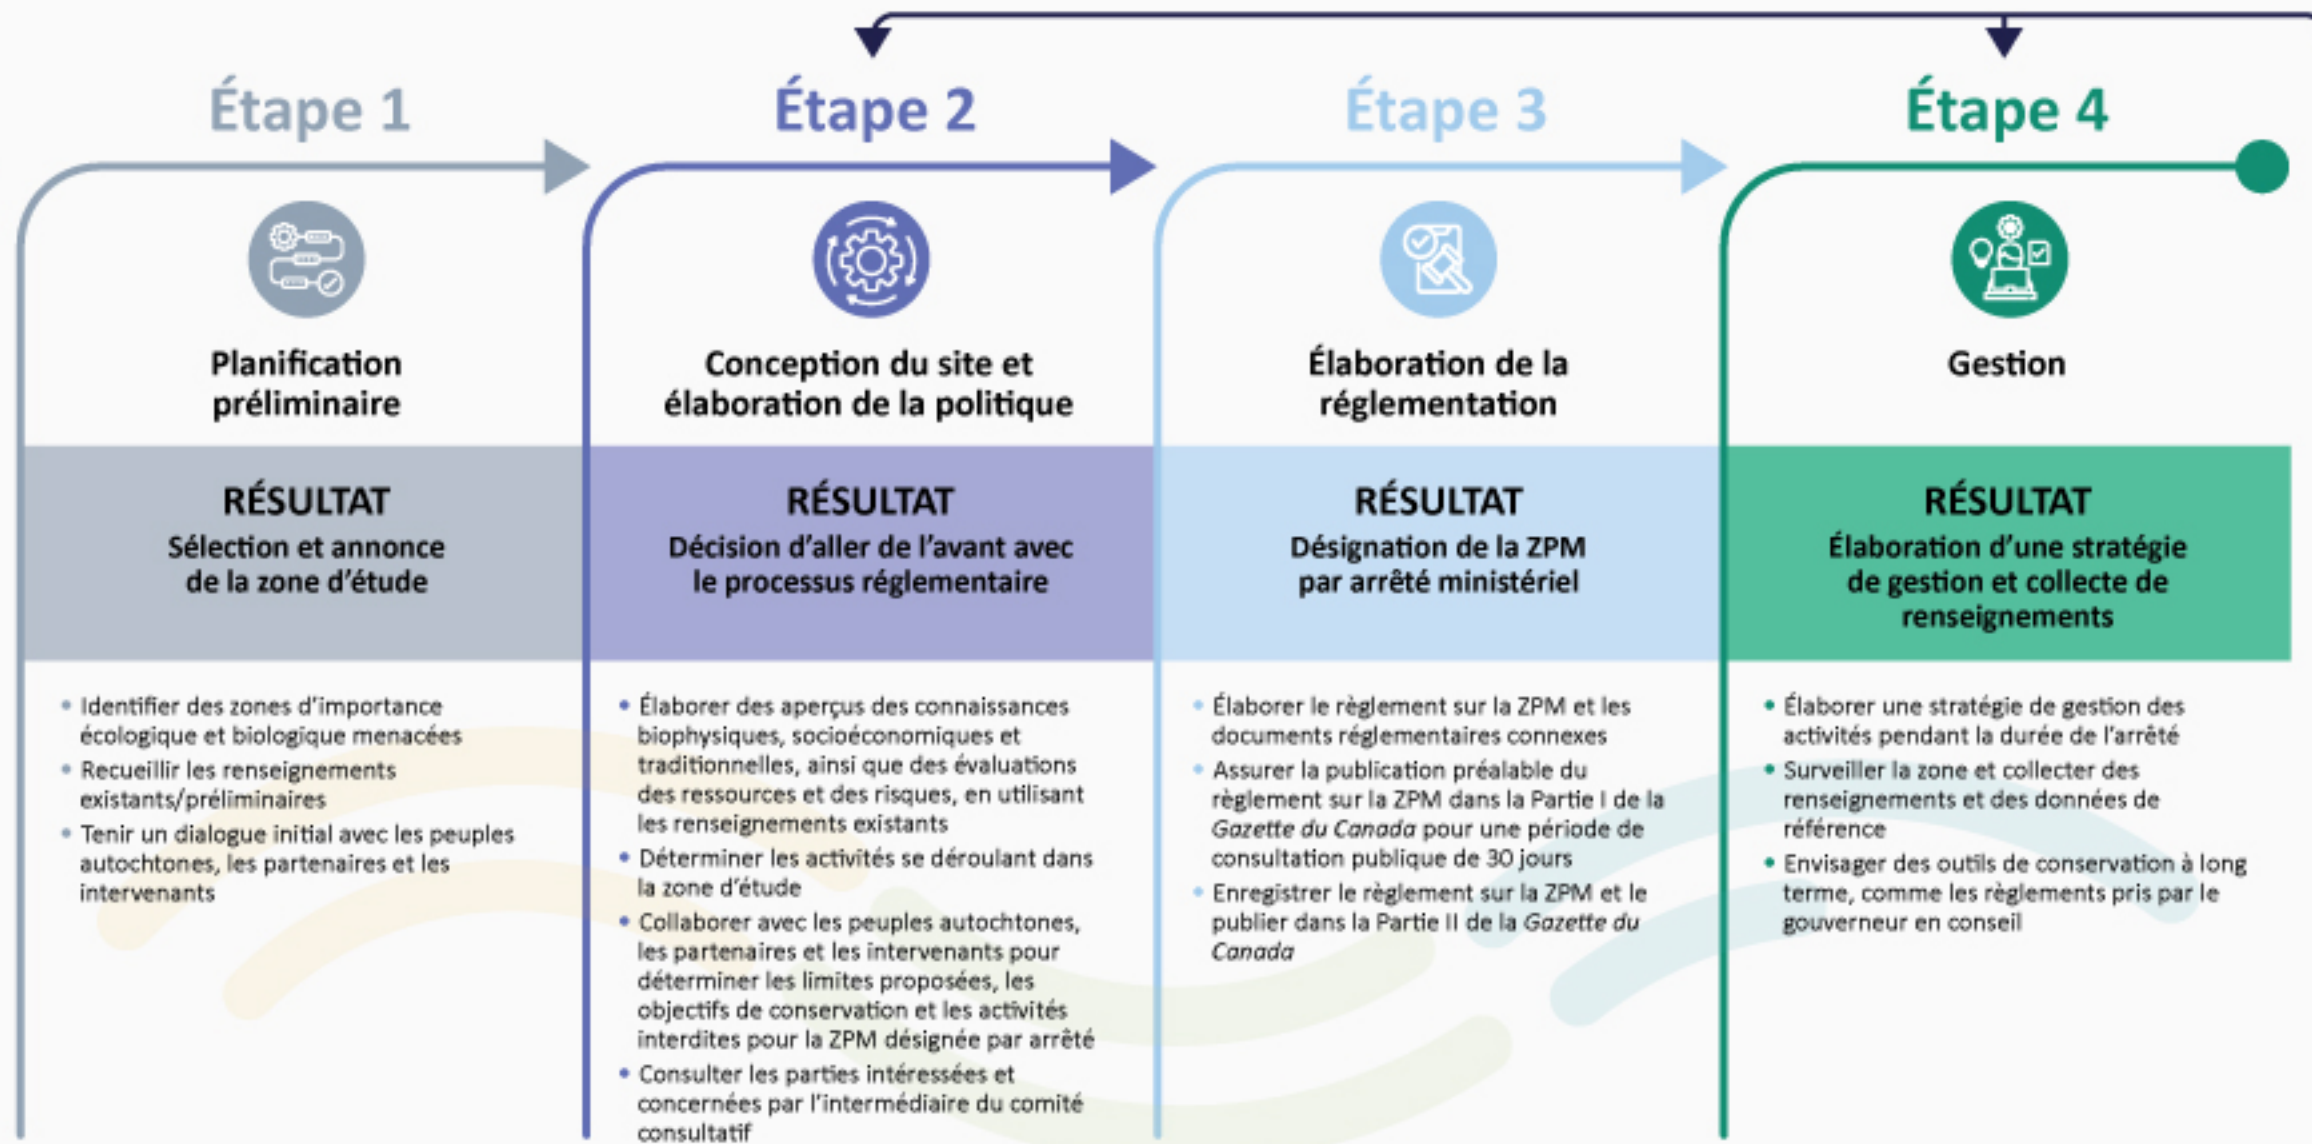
Étape 1

Planification préliminaire

RÉSULTAT
Sélection et annonce de la zone d'étude

• Identifier des zones d'importance écologique et biologique menacées
• Recueillir les renseignements existants/préliminaires
• Tenir un dialogue initial avec les peuples autochtones, les partenaires et les intervenants

Étape 2

Conception du site et élaboration de la politique

RÉSULTAT
Décision d'aller de l'avant avec le processus réglementaire

• Élaborer des aperçus des connaissances biophysiques, socioéconomiques et traditionnelles, ainsi que des évaluations des ressources et des risques, en utilisant les renseignements existants
• Déterminer les activités se déroulant dans la zone d'étude
• Collaborer avec les peuples autochtones, les partenaires et les intervenants pour déterminer les limites proposées, les objectifs de conservation et les activités interdites pour la ZPM désignée par arrêté
• Consulter les parties intéressées et concernées par l'intermédiaire du comité consultatif

Étape 3

Élaboration de la réglementation

RÉSULTAT
Désignation de la ZPM par arrêté ministériel

• Élaborer le règlement sur la ZPM et les documents réglementaires connexes
• Assurer la publication préalable du règlement sur la ZPM dans la Partie I de la *Gazette du Canada* pour une période de consultation publique de 30 jours
• Enregistrer le règlement sur la ZPM et le publier dans la Partie II de la *Gazette du Canada*

Étape 4

Gestion

RÉSULTAT
Élaboration d'une stratégie de gestion et collecte de renseignements

• Élaborer une stratégie de gestion des activités pendant la durée de l'arrêté
• Surveiller la zone et collecter des renseignements et des données de référence
• Envisager des outils de conservation à long terme, comme les règlements pris par le gouverneur en conseil